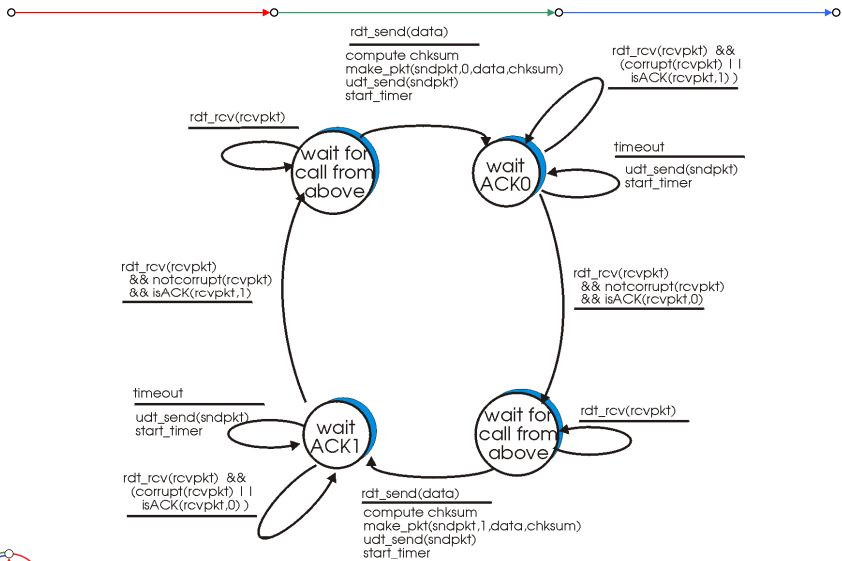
rdt_send(data)

compute chksum
make_pkt(sndpkt,0,data,chksum)
udt_send(sndpkt)
start_timer

rdt_rcv(rcvpkt) &&
(corrupt(rcvpkt) | |
isACK(rcvpkt,1) )

rdt_rcv(rcvpkt)

wait for call from above

wait ACK0

timeout

udt_send(sndpkt)
start_timer

rdt_rcv(rcvpkt)
&& notcorrupt(rcvpkt)
&& isACK(rcvpkt,1)

rdt_rcv(rcvpkt)
&& notcorrupt(rcvpkt)
&& isACK(rcvpkt,0)

timeout

udt_send(sndpkt)
start_timer

wait ACK1

wait for call from above

rdt_rcv(rcvpkt)

rdt_rcv(rcvpkt) &&
(corrupt(rcvpkt) | |
isACK(rcvpkt,0) )

rdt_send(data)

compute chksum
make_pkt(sndpkt,1,data,chksum)
udt_send(sndpkt)
start_timer